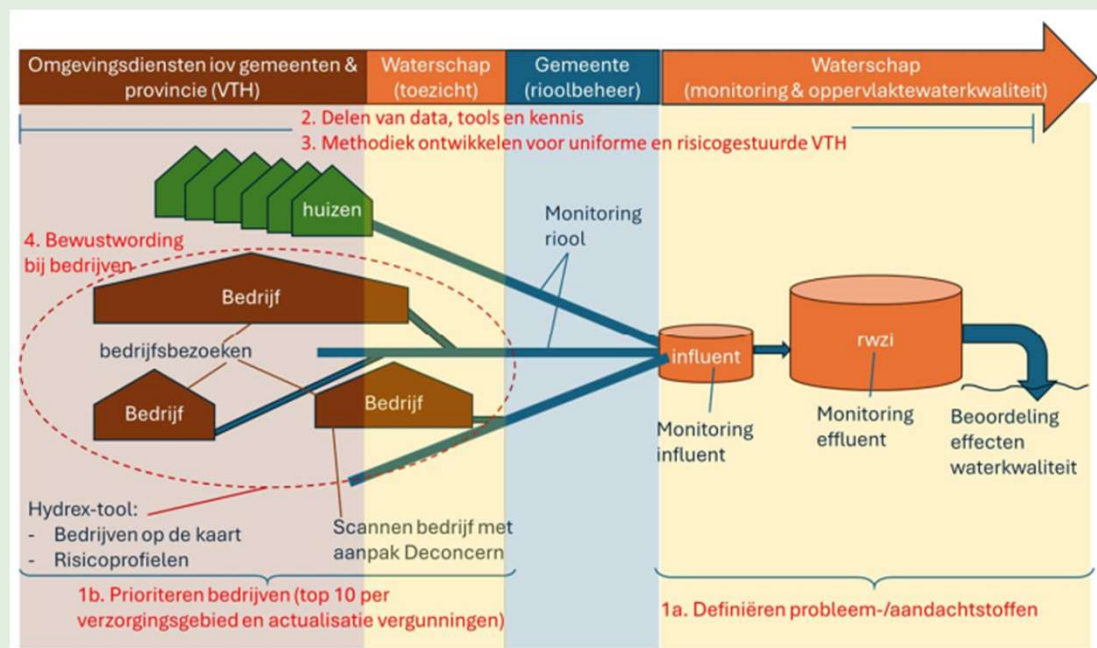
Omgevingsdiensten iov gemeenten & provincie (VTH)

Waterschap (toezicht)

Gemeente (rioolbeheer)

Waterschap (monitoring & oppervlaktewaterkwaliteit)

2. Delen van data, tools en kennis
3. Methodiek ontwikkelen voor uniforme en risicogestuurde VTH

huizen

Monitoring riool

4. Bewustwording bij bedrijven

Bedrijf

bedrijfsbezoeken

Bedrijf

Bedrijf

influent

rwzi

Monitoring influent

Monitoring effluent

Beoordeling effecten waterkwaliteit

Hydrex-tool:
- Bedrijven op de kaart
- Risicoprofielen

Scannen bedrijf met aanpak Deconcern

1b. Prioriteren bedrijven (top 10 per verzorgingsgebied en actualisatie vergunningen)

1a. Definiëren probleem-/aandachtstoffen